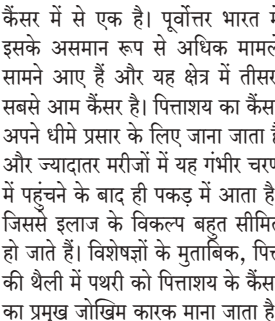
कैंसर में से एक है। पूर्वोत्तर भारत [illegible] इसके असमान रूप से अधिक मामले सामने आए हैं और यह क्षेत्र में तीसर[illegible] सबसे आम कैंसर है। पित्ताशय का कैंसर अपने धीमे प्रसार के लिए जाना जाता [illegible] और ज्यादातर मरीजों में यह गंभीर चरण में पहुंचने के बाद ही पकड़ में आता है जिससे इलाज के विकल्प बहुत सीमित हो जाते हैं। विशेषज्ञों के मुताबिक, पि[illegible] की थैली में पथरी को पित्ताशय के कैंस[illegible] का प्रमुख जोखिम कारक माना जाता है